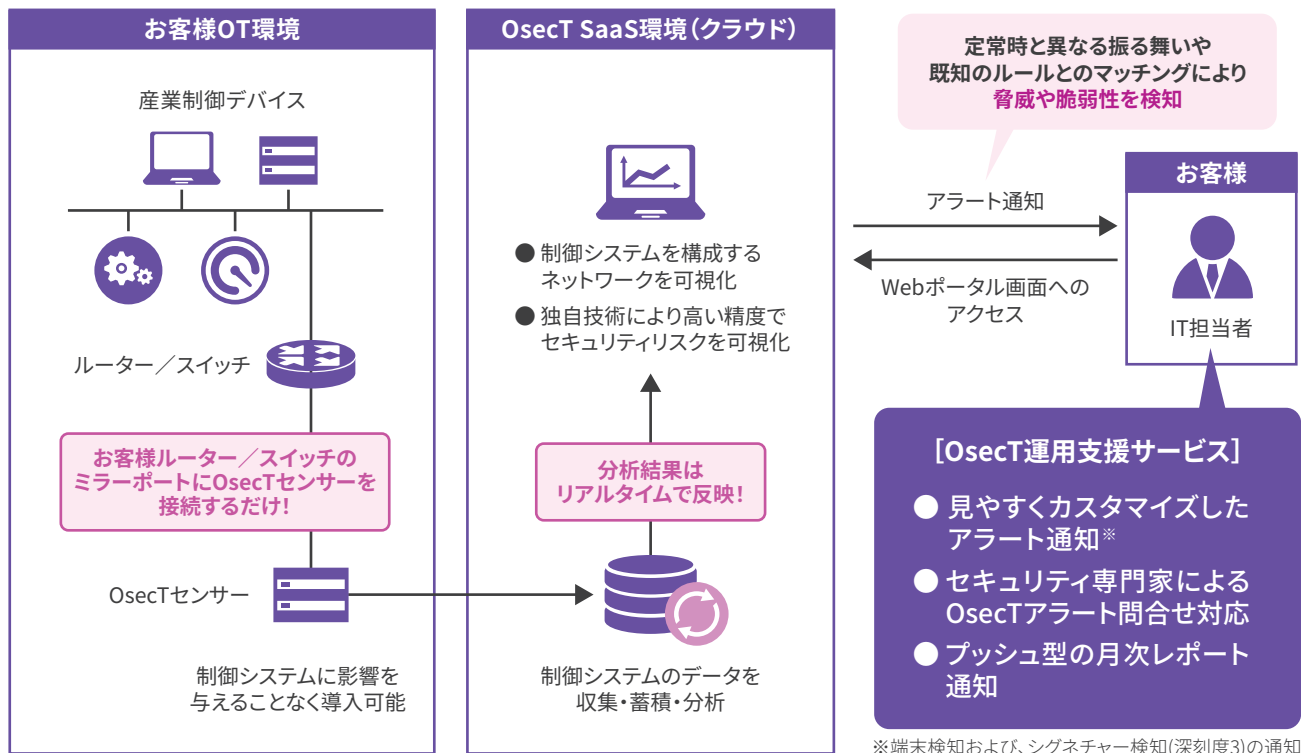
お客様OT環境

産業制御デバイス

ルーター／スイッチ

お客様ルーター／スイッチのミラーポートにOsecTセンサーを接続するだけ！

OsecTセンサー

制御システムに影響を与えることなく導入可能

OsecT SaaS環境（クラウド）

● 制御システムを構成するネットワークを可視化

● 独自技術により高い精度でセキュリティリスクを可視化

分析結果はリアルタイムで反映！

制御システムのデータを収集・蓄積・分析

定常時と異なる振る舞いや既知のルールとのマッチングにより脅威や脆弱性を検知

アラート通知

Webポータル画面へのアクセス

お客様

IT担当者

［OsecT運用支援サービス］

● 見やすくカスタマイズしたアラート通知※

● セキュリティ専門家によるOsecTアラート問合せ対応

● プッシュ型の月次レポート通知

※端末検知および、シグネチャー検知(深刻度3)の通知